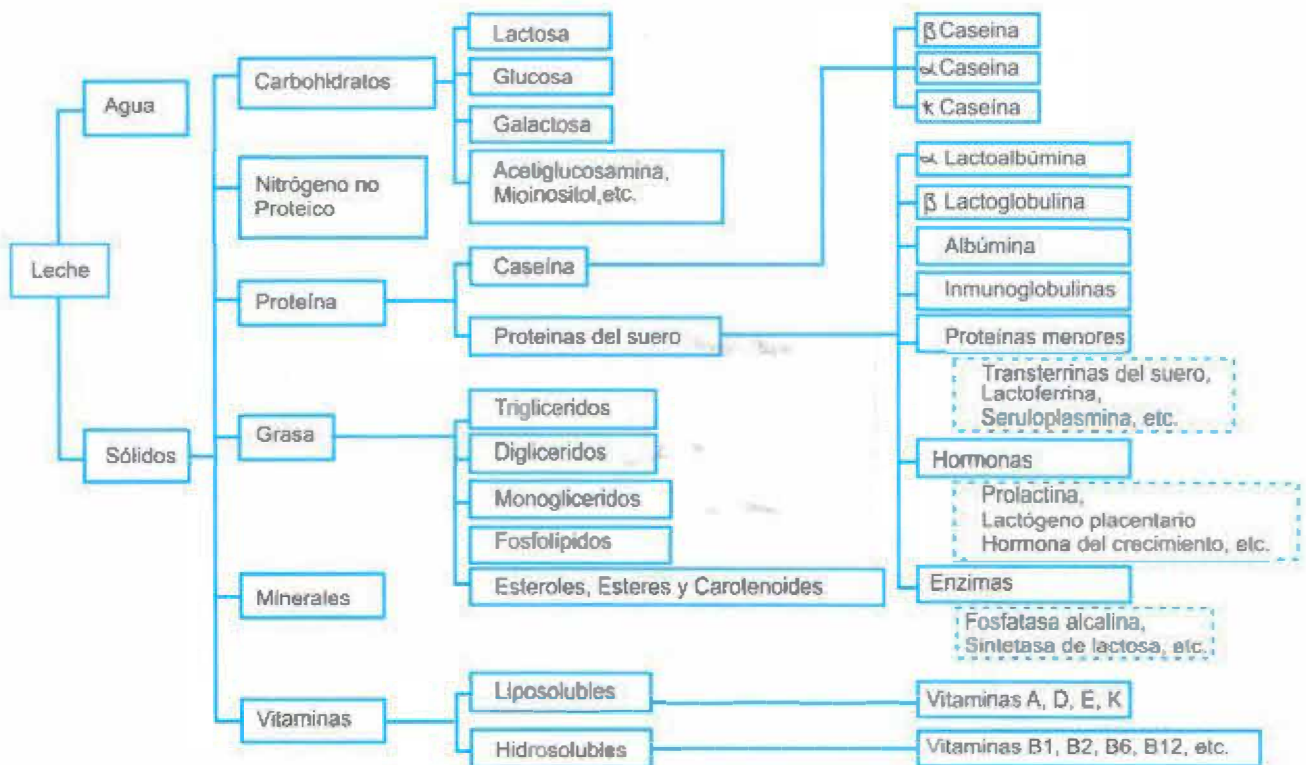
Leche

Agua

Sólidos

Carbohidratos

Lactosa

Glucosa

Galactosa

Acetiglucosamina, Mioinositol,etc.

Nitrógeno no Proteico

Proteína

Caseína

ß Caseina

α Caseina

κ Caseina

Proteinas del suero

α Lactoalbúmina

ß Lactoglobulina

Albúmina

Inmunoglobulinas

Proteinas menores

Transterrinas del suero, Lactoferrina, Seruloplasmina, etc.

Hormonas

Prolactina, Lactógeno placentario Hormona del crecimiento, etc.

Enzimas

Fosfatasa alcalina, Sintetasa de lactosa, etc.

Grasa

Trigliceridos

Digliceridos

Monogliceridos

Fosfolipidos

Esteroles, Esteres y Carotenoides

Minerales

Vitaminas

Liposolubles

Vitaminas A, D, E, K

Hidrosolubles

Vitaminas B1, B2, B6, B12, etc.